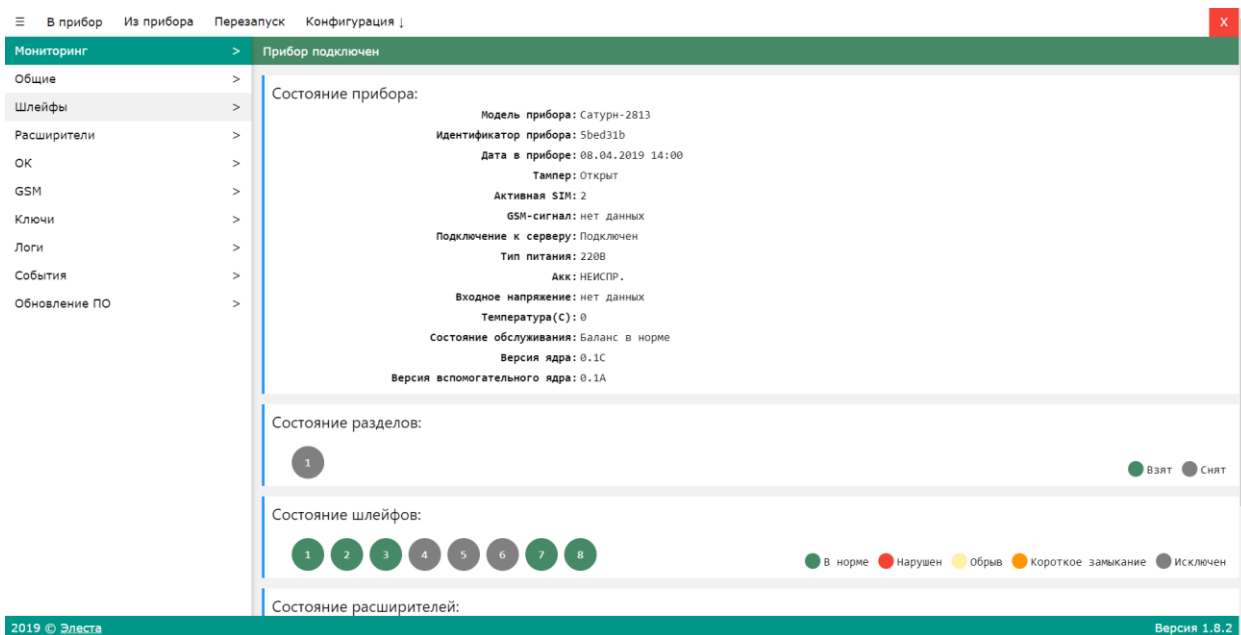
≡ В прибор Из прибора Перезапуск Конфигурация ↓

X

Мониторинг >
Общие >
Шлейфы >
Расширители >
ОК >
GSM >
Ключи >
Логи >
События >
Обновление ПО >

Прибор подключен

Состояние прибора:

Модель прибора: Сатурн-2813
Идентификатор прибора: 5bed31b
Дата в приборе: 08.04.2019 14:00
Тампер: Открыт
Активная SIM: 2
GSM-сигнал: нет данных
Подключение к серверу: Подключен
Тип питания: 220В
Акк: НЕИСПР.
Входное напряжение: нет данных
Температура(С): 0
Состояние обслуживания: Баланс в норме
Версия ядра: 0.1С
Версия вспомогательного ядра: 0.1А

Состояние разделов:

1

Взят Снят

Состояние шлейфов:

1 2 3 4 5 6 7 8

В норме Нарушен Обрыв Короткое замыкание Исключен

Состояние расширителей:

2019 © Элеста

Версия 1.8.2